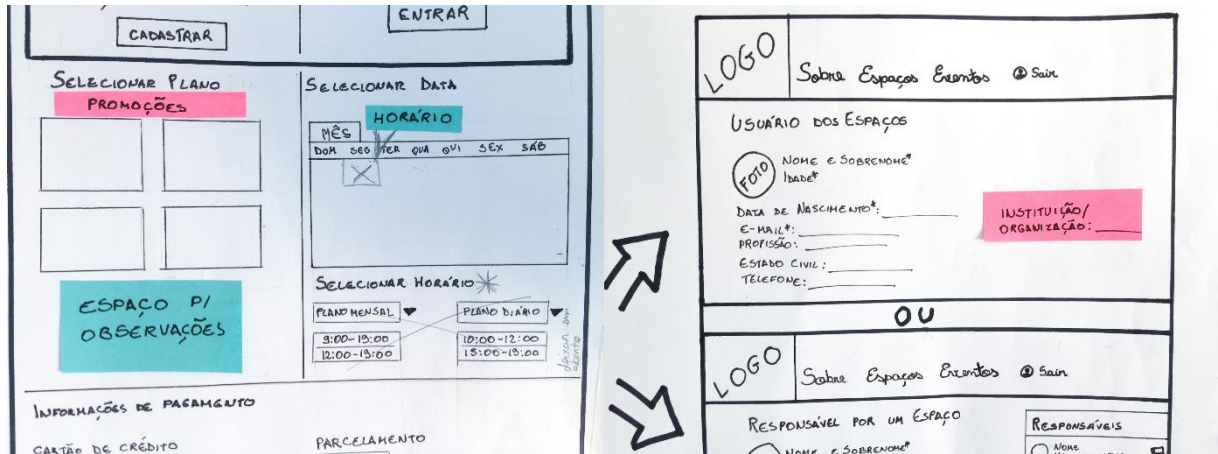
CADASTRAR

ENTRAR

SELECIONAR PLANO

PROMOÇÕES

ESPAÇO P/ OBSERVAÇÕES

SELECIONAR DATA

HORÁRIO

MÊS

DOM SEG TER QUA QUI SEX SÁB

SELECIONAR HORÁRIO

PLANO MENSAL

9:00-19:00
12:00-19:00

PLANO DIÁRIO

10:00-12:00
15:00-19:00

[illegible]

INFORMAÇÕES DE PAGAMENTO

CARTÃO DE CRÉDITO

PARCELAMENTO

LOGO

Sobre Espaços Eventos Sair

USUÁRIO DOS ESPAÇOS

FOTO

NOME E SOBRENOME*
IDADE*

DATA DE NASCIMENTO*:
E-MAIL*:
PROFISSÃO:
ESTADO CIVIL:
TELEFONE:

INSTITUIÇÃO/ ORGANIZAÇÃO:

OU

LOGO

Sobre Espaços Eventos Sair

RESPONSÁVEL POR UM ESPAÇO

NOME E SOBRENOME*

RESPONSÁVEIS

NOME